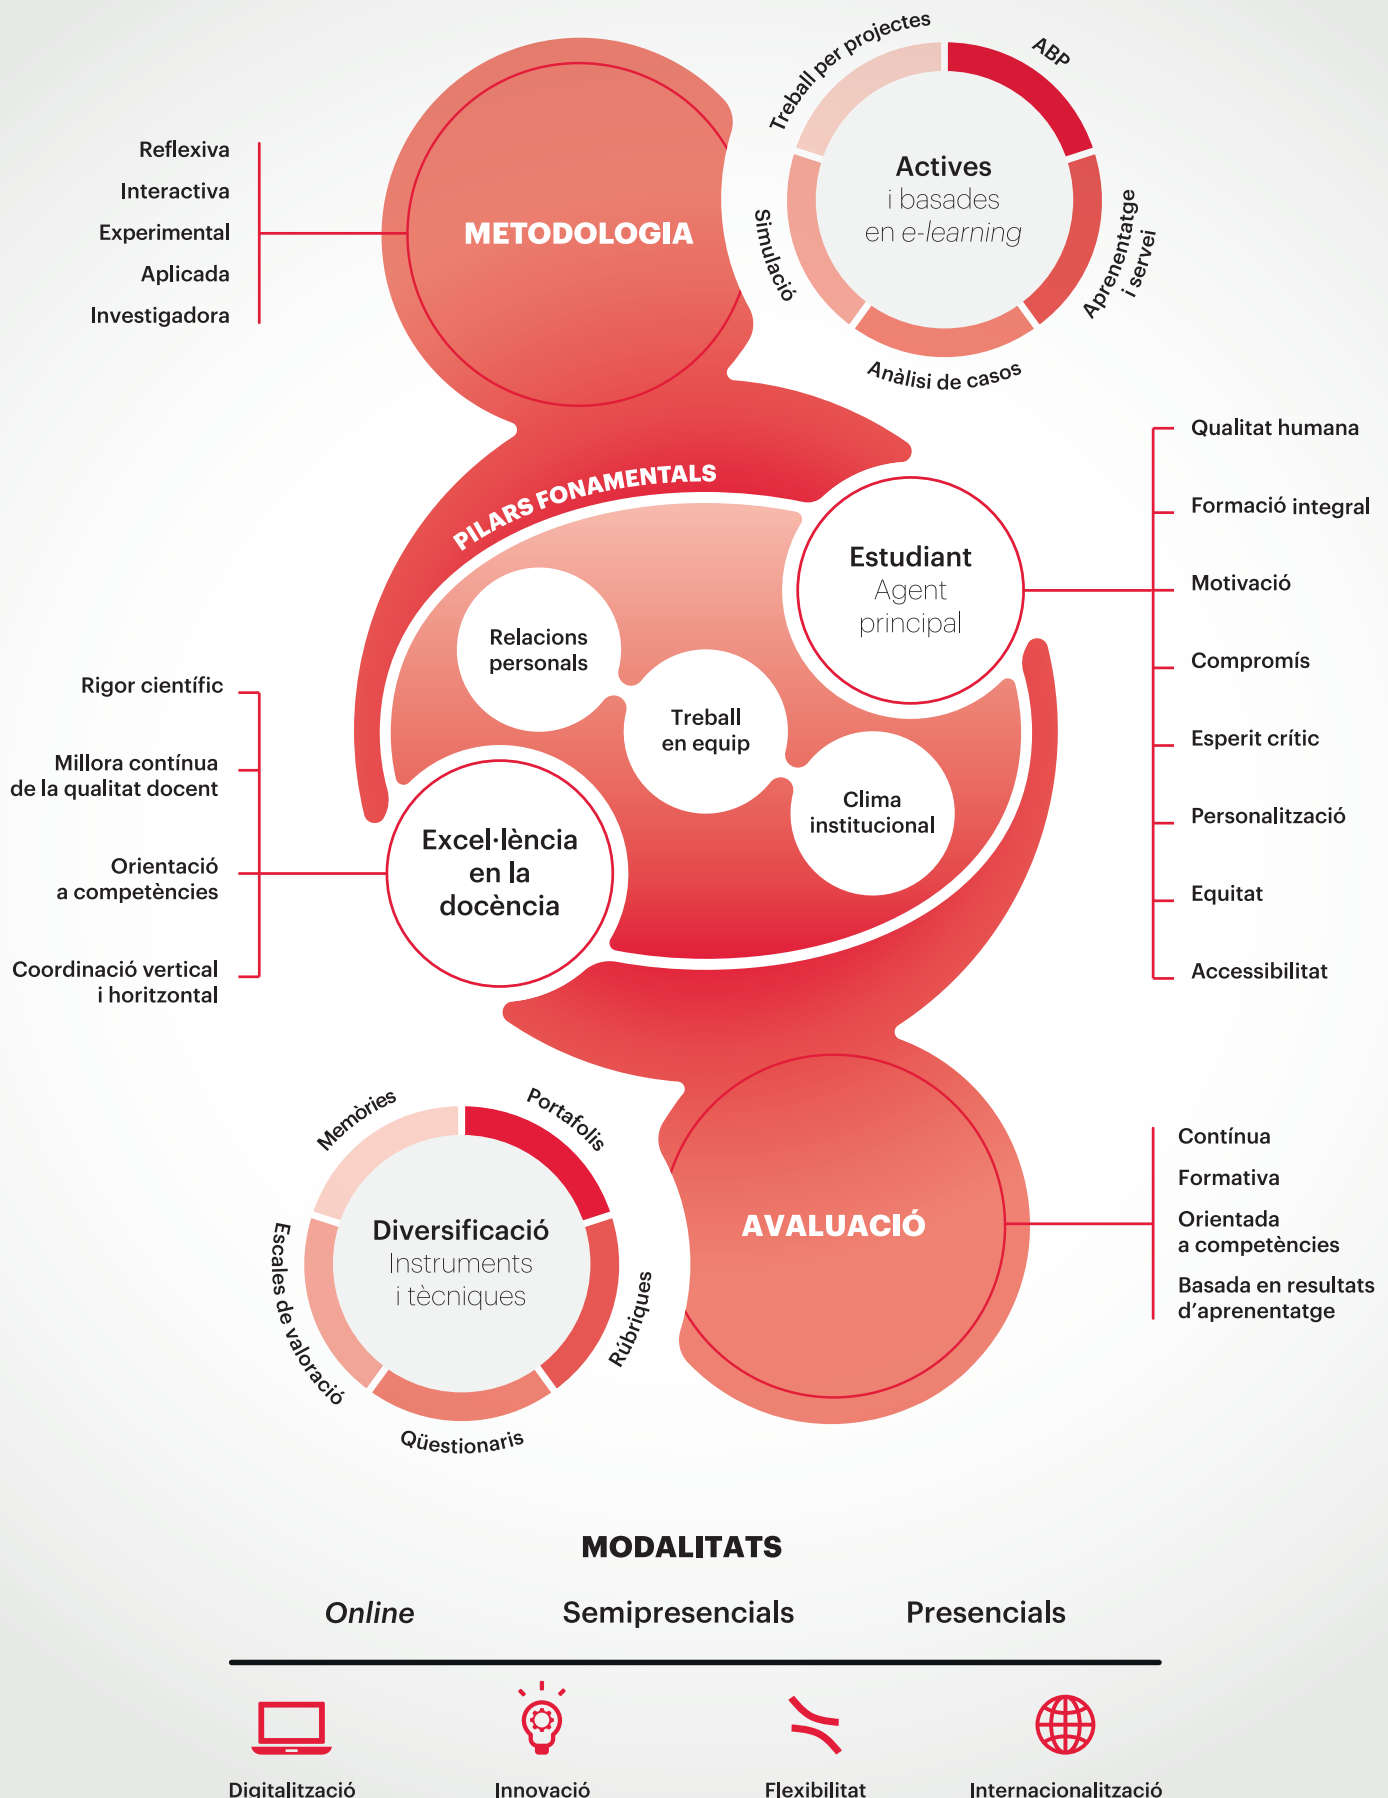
Reflexiva
Interactiva
Experimental
Aplicada
Investigadora

METODOLOGIA

Treball per projectes
ABP
Aprenentatge i servei
Anàlisi de casos
Simulació

Actives
i basades
en *e-learning*

PILARS FONAMENTALS

Qualitat humana
Formació integral
Motivació
Compromís
Esperit crític
Personalització
Equitat
Accessibilitat

Estudiant
Agent
principal

Relacions
personals

Treball
en equip

Clima
institucional

Excel·lència
en la
docència

Rigor científic
Millora contínua
de la qualitat docent
Orientació
a competències
Coordinació vertical
i horitzontal

Memòries
Portafolis
Rúbriques
Qüestionaris
Escales de valoració

Diversificació
Instruments
i tècniques

AVALUACIÓ

Contínua
Formativa
Orientada
a competències
Basada en resultats
d'aprenentatge

MODALITATS

*Online*
Semipresencials
Presencials

Digitalització
Innovació
Flexibilitat
Internacionalització